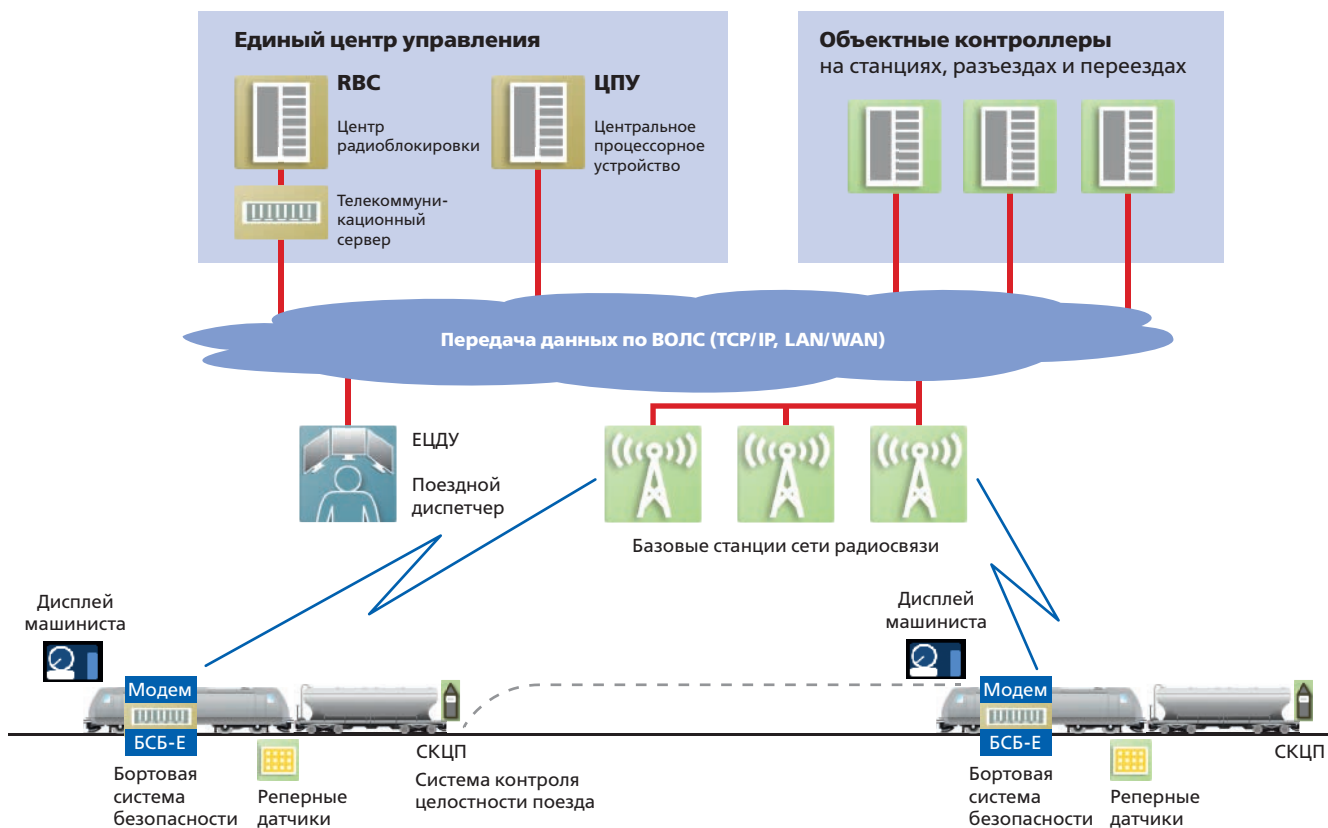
Единый центр управления

RBC

Центр радиоблокировки

Телекоммуникационный сервер

ЦПУ

Центральное процессорное устройство

Объектные контроллеры
на станциях, разъездах и переездах

Передача данных по ВОЛС (TCP/IP, LAN/WAN)

ЕЦДУ

Поездной диспетчер

Базовые станции сети радиосвязи

Дисплей машиниста

Модем

БСБ-Е

Бортовая система безопасности

Реперные датчики

СКЦП

Система контроля целостности поезда

Дисплей машиниста

Модем

БСБ-Е

Бортовая система безопасности

Реперные датчики

СКЦП